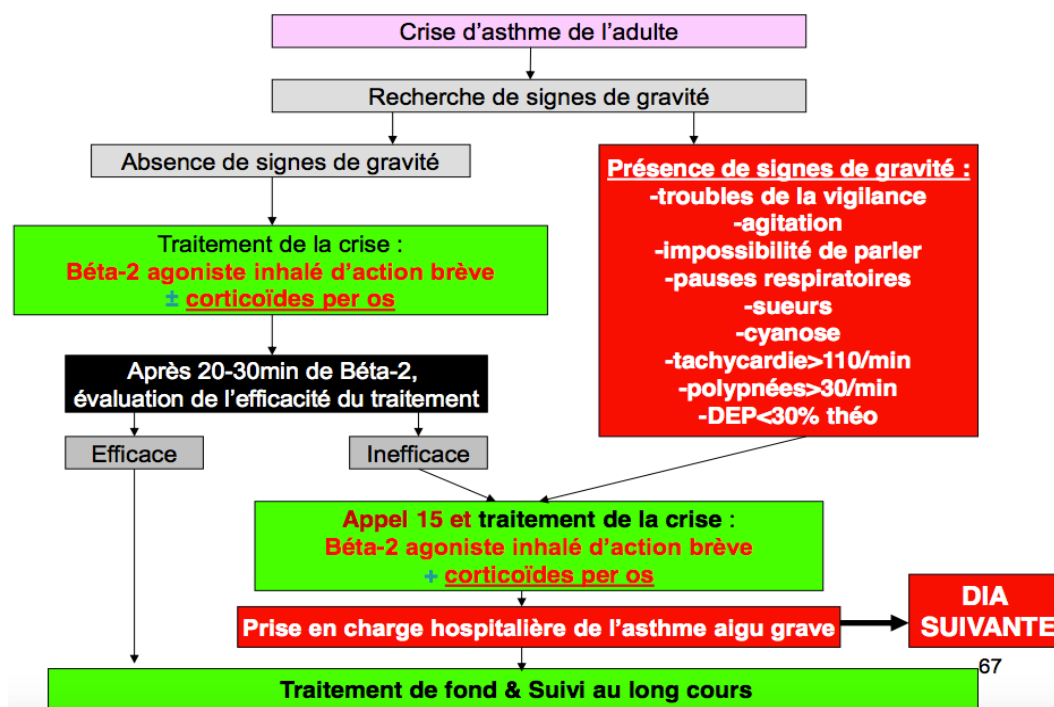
Crise d'asthme de l'adulte

Recherche de signes de gravité

Absence de signes de gravité

Présence de signes de gravité :
-troubles de la vigilance
-agitation
-impossibilité de parler
-pauses respiratoires
-sueurs
-cyanose
-tachycardie>110/min
-polypnées>30/min
-DEP<30% théo

Traitement de la crise :
Béta-2 agoniste inhalé d'action brève
± corticoïdes per os

Après 20-30min de Béta-2, évaluation de l'efficacité du traitement

Efficace

Inefficace

Appel 15 et traitement de la crise :
Béta-2 agoniste inhalé d'action brève
+ corticoïdes per os

Prise en charge hospitalière de l'asthme aigu grave

DIA SUIVANTE

67

Traitement de fond & Suivi au long cours